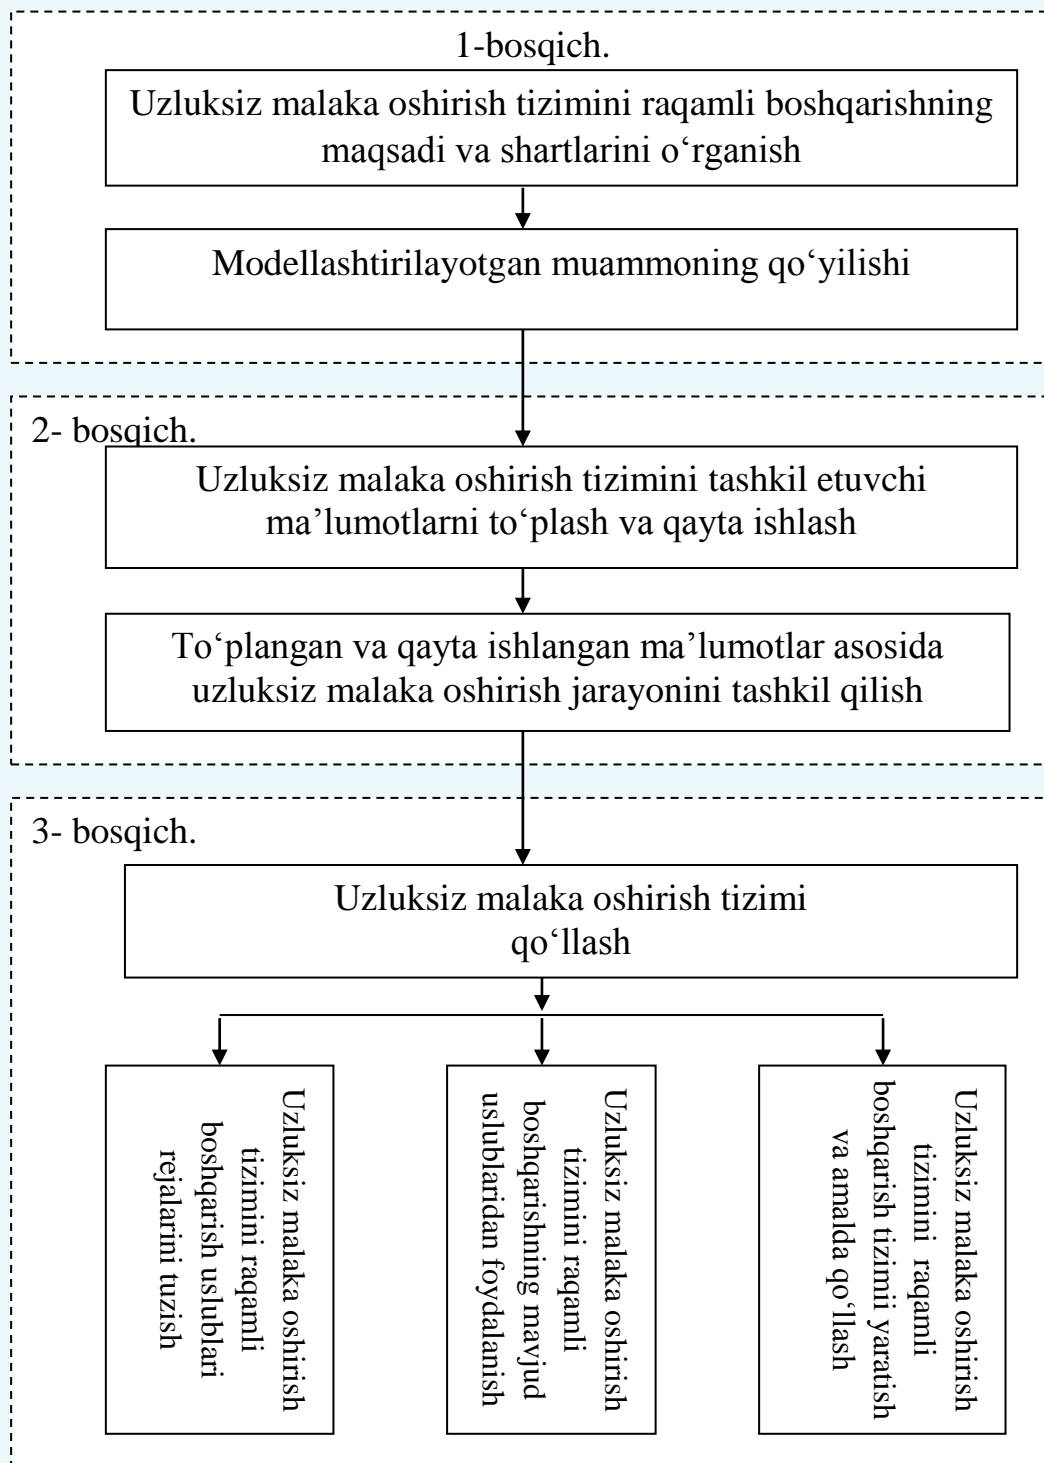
1-bosqich.

Uzluksiz malaka oshirish tizimini raqamli boshqarishning maqsadi va shartlarini o‘rganish

Modellashtirilayotgan muammoning qo‘yilishi

2- bosqich.

Uzluksiz malaka oshirish tizimini tashkil etuvchi ma’lumotlarni to‘plash va qayta ishlash

To‘plangan va qayta ishlangan ma’lumotlar asosida uzluksiz malaka oshirish jarayonini tashkil qilish

3- bosqich.

Uzluksiz malaka oshirish tizimi qo‘llash

Uzluksiz malaka oshirish tizimini raqamli boshqarish uslublari rejalarini tuzish

Uzluksiz malaka oshirish tizimini raqamli boshqarishning mavjud uslublaridan foydalanish

Uzluksiz malaka oshirish tizimini raqamli boshqarish tizimi yaratish va amalda qo‘llash